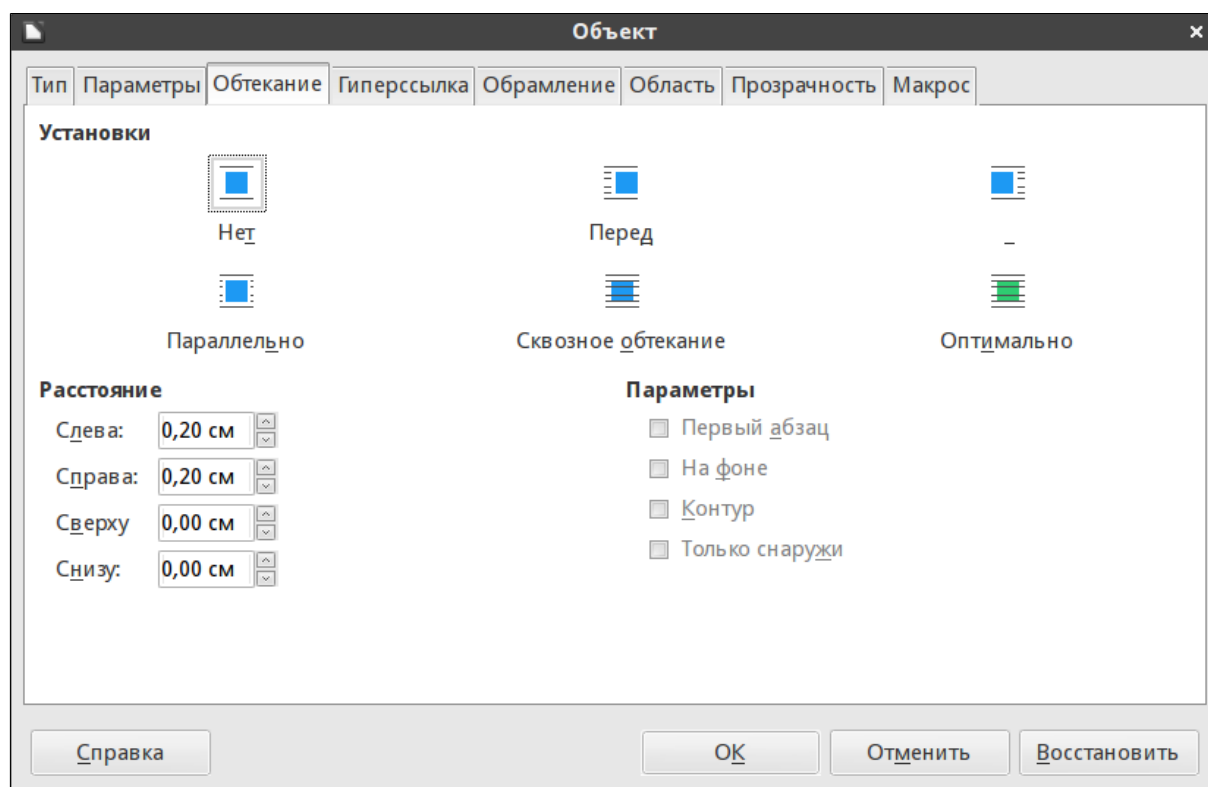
Объект

Тип | Параметры | Обтекание | Гиперссылка | Обрамление | Область | Прозрачность | Макрос

Установки

Нет

Перед

_

Параллельно

Сквозное обтекание

Оптимально

Расстояние

Слева: 0,20 см

Справа: 0,20 см

Сверху 0,00 см

Снизу: 0,00 см

Параметры

Первый абзац

На фоне

Контур

Только снаружи

Справка

OK

Отменить

Восстановить